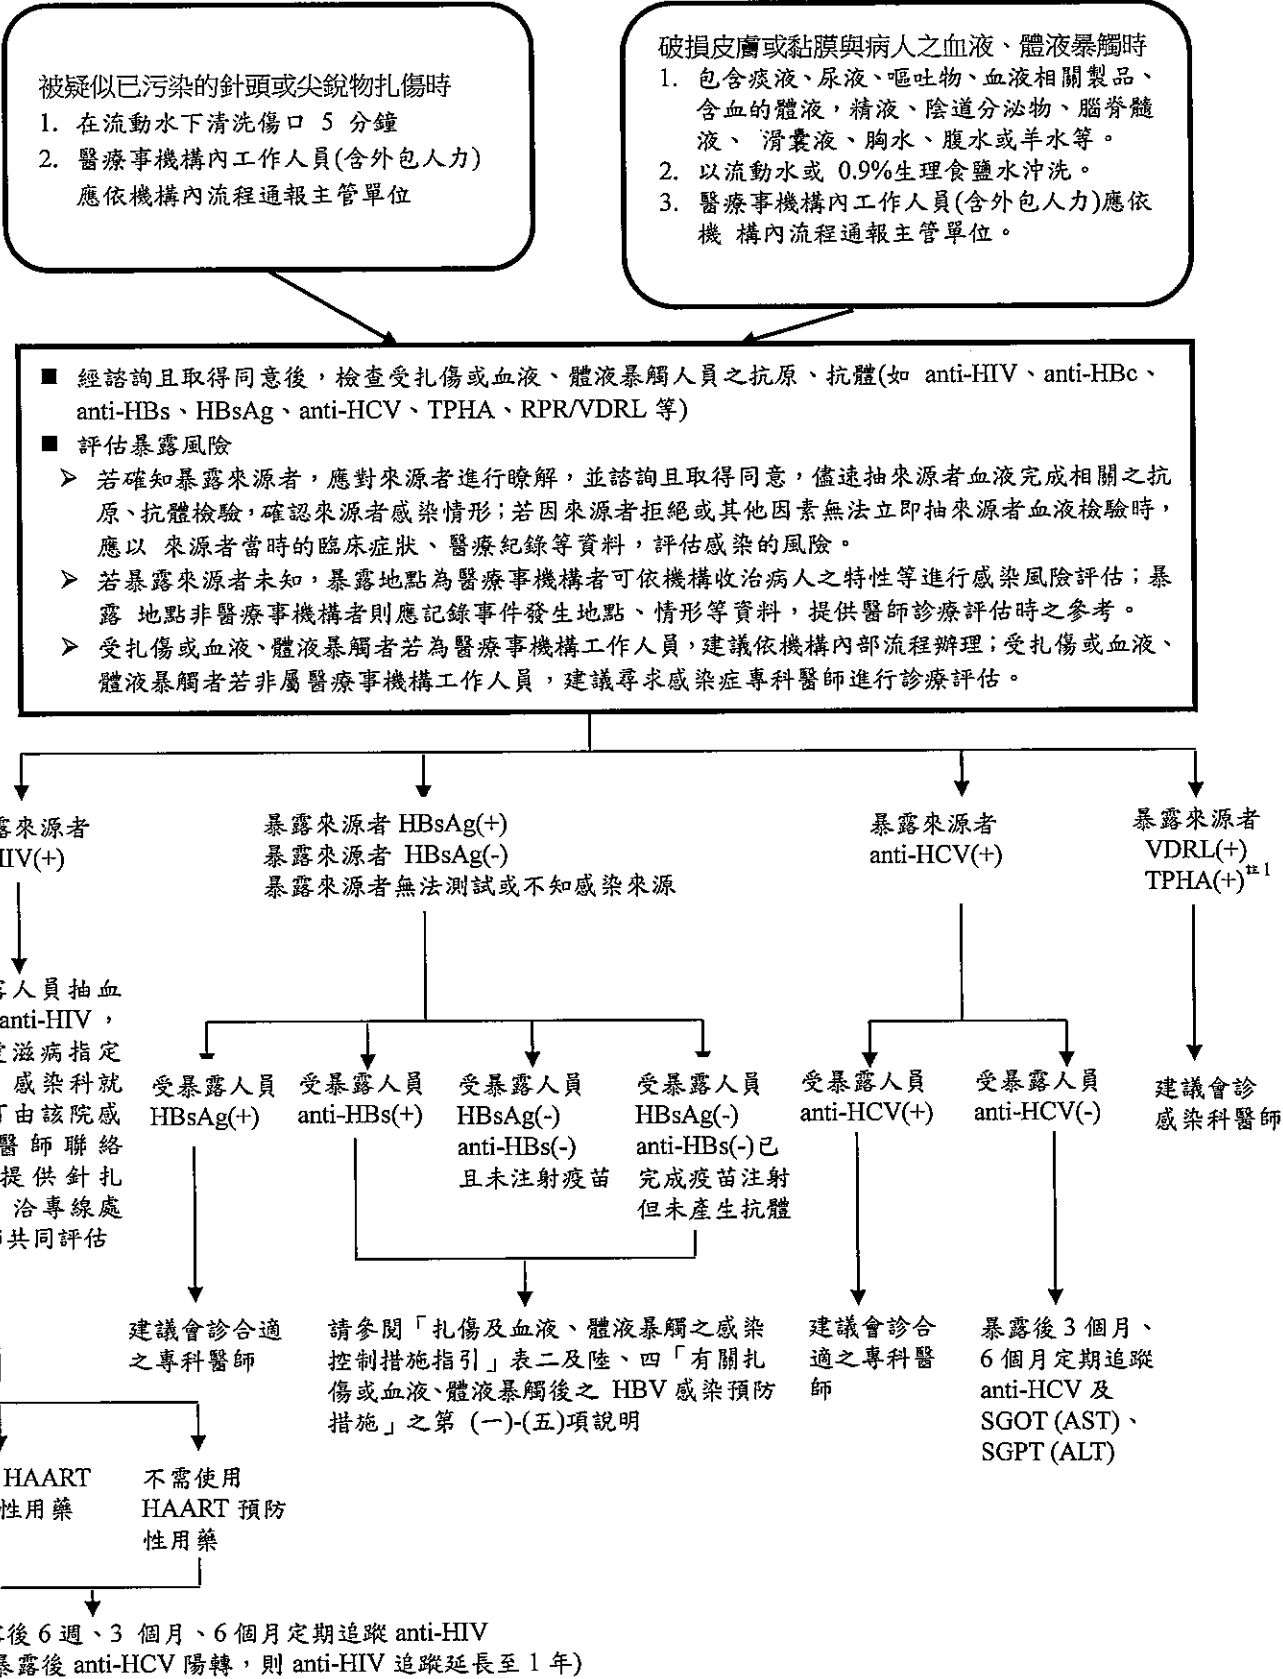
被疑似已污染的針頭或尖銳物扎傷時
1. 在流動水下清洗傷口 5 分鐘
2. 醫療事機構內工作人員(含外包人力)應依機構內流程通報主管單位

破損皮膚或黏膜與病人之血液、體液暴觸時
1. 包含痰液、尿液、嘔吐物、血液相關製品、含血的體液，精液、陰道分泌物、腦脊髓液、 滑囊液、胸水、腹水或羊水等。
2. 以流動水或 0.9%生理食鹽水沖洗。
3. 醫療事機構內工作人員(含外包人力)應依機 構內流程通報主管單位。

■ 經諮詢且取得同意後，檢查受扎傷或血液、體液暴觸人員之抗原、抗體(如 anti-HIV、anti-HBc、anti-HBs、HBsAg、anti-HCV、TPHA、RPR/VDRL 等)
■ 評估暴露風險
➢ 若確知暴露來源者，應對來源者進行瞭解，並諮詢且取得同意，儘速抽來源者血液完成相關之抗原、抗體檢驗，確認來源者感染情形；若因來源者拒絕或其他因素無法立即抽來源者血液檢驗時，應以 來源者當時的臨床症狀、醫療紀錄等資料，評估感染的風險。
➢ 若暴露來源者未知，暴露地點為醫療事機構者可依機構收治病人之特性等進行感染風險評估；暴露 地點非醫療事機構者則應記錄事件發生地點、情形等資料，提供醫師診療評估時之參考。
➢ 受扎傷或血液、體液暴觸者若為醫療事機構工作人員，建議依機構內部流程辦理；受扎傷或血液、體液暴觸者若非屬醫療事機構工作人員，建議尋求感染症專科醫師進行診療評估。

露來源者
IIV(+)

露人員抽血
anti-HIV，
愛滋病指定
感染科就
可由該院感
醫師聯絡
提供針扎
洽專線處
共同評估

暴露來源者 HBsAg(+)
暴露來源者 HBsAg(-)
暴露來源者無法測試或不知感染來源

暴露來源者
anti-HCV(+)

暴露來源者
VDRL(+)
TPHA(+)$^{註1}$

受暴露人員
HBsAg(+)

受暴露人員
anti-HBs(+)

受暴露人員
HBsAg(-)
anti-HBs(-)
且未注射疫苗

受暴露人員
HBsAg(-)
anti-HBs(-)已完成疫苗注射但未產生抗體

受暴露人員
anti-HCV(+)

受暴露人員
anti-HCV(-)

建議會診
感染科醫師

建議會診合適之專科醫師

請參閱「扎傷及血液、體液暴觸之感染控制措施指引」表二及陸、四「有關扎傷或血液、體液暴觸後之 HBV 感染預防措施」之第 (一)-(五)項說明

建議會診合適之專科醫師

暴露後 3 個月、6 個月定期追蹤 anti-HCV 及 SGOT (AST)、SGPT (ALT)

HAART
性用藥

不需使用
HAART 預防性用藥

後 6 週、3 個月、6 個月定期追蹤 anti-HIV
暴露後 anti-HCV 陽轉，則 anti-HIV 追蹤延長至 1 年)